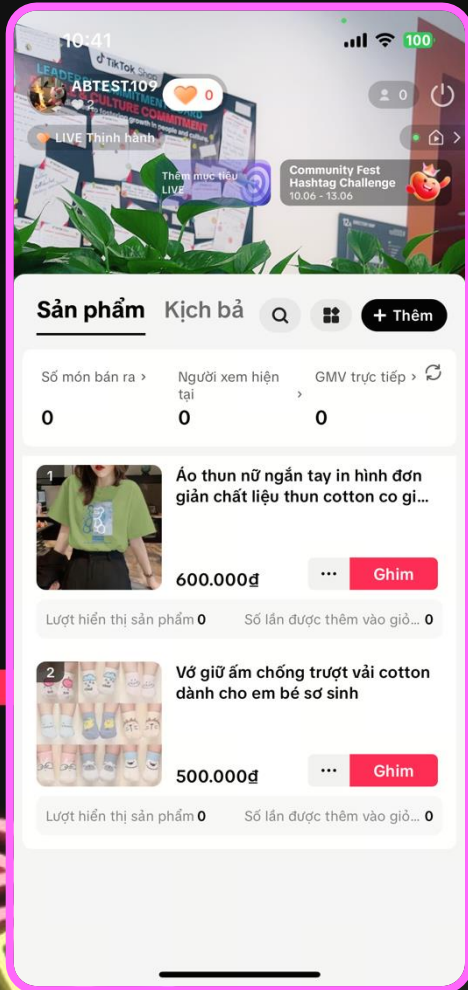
10:41

100

ABTEST.109

2

0

0

LIVE Thịnh hành

Thêm mục tiêu LIVE

Community Fest Hashtag Challenge
10.06 - 13.06

Sản phẩm

Kịch bả

+ Thêm

Số món bán ra >
0

Người xem hiện tại >
0

GMV trực tiếp >
0

1

Áo thun nữ ngắn tay in hình đơn giản chất liệu thun cotton co gi...

600.000₫

...

Ghim

Lượt hiển thị sản phẩm 0

Số lần được thêm vào giỏ... 0

2

Vớ giữ ấm chống trượt vải cotton dành cho em bé sơ sinh

500.000₫

...

Ghim

Lượt hiển thị sản phẩm 0

Số lần được thêm vào giỏ... 0